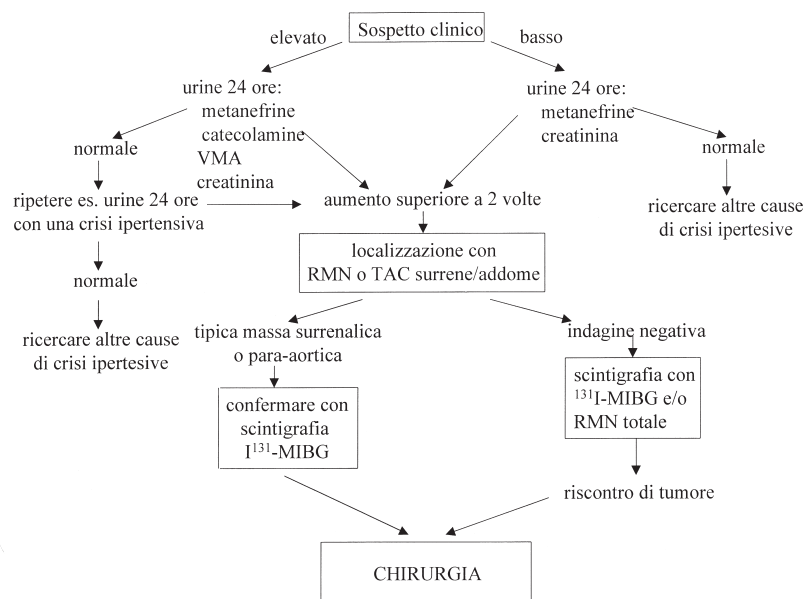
Sospetto clinico

elevato

basso

urine 24 ore:
metanefrine
catecolamine
VMA
creatinina

urine 24 ore:
metanefrine
creatinina

normale

ripetere es. urine 24 ore con una crisi ipertensiva

normale

ricercare altre cause di crisi ipertesive

aumento superiore a 2 volte

normale

ricercare altre cause di crisi ipertesive

localizzazione con RMN o TAC surrene/addome

tipica massa surrenalica o para-aortica

indagine negativa

confermare con scintigrafia $I^{131}$-MIBG

scintigrafia con $^{131}$I-MIBG e/o RMN totale

riscontro di tumore

CHIRURGIA